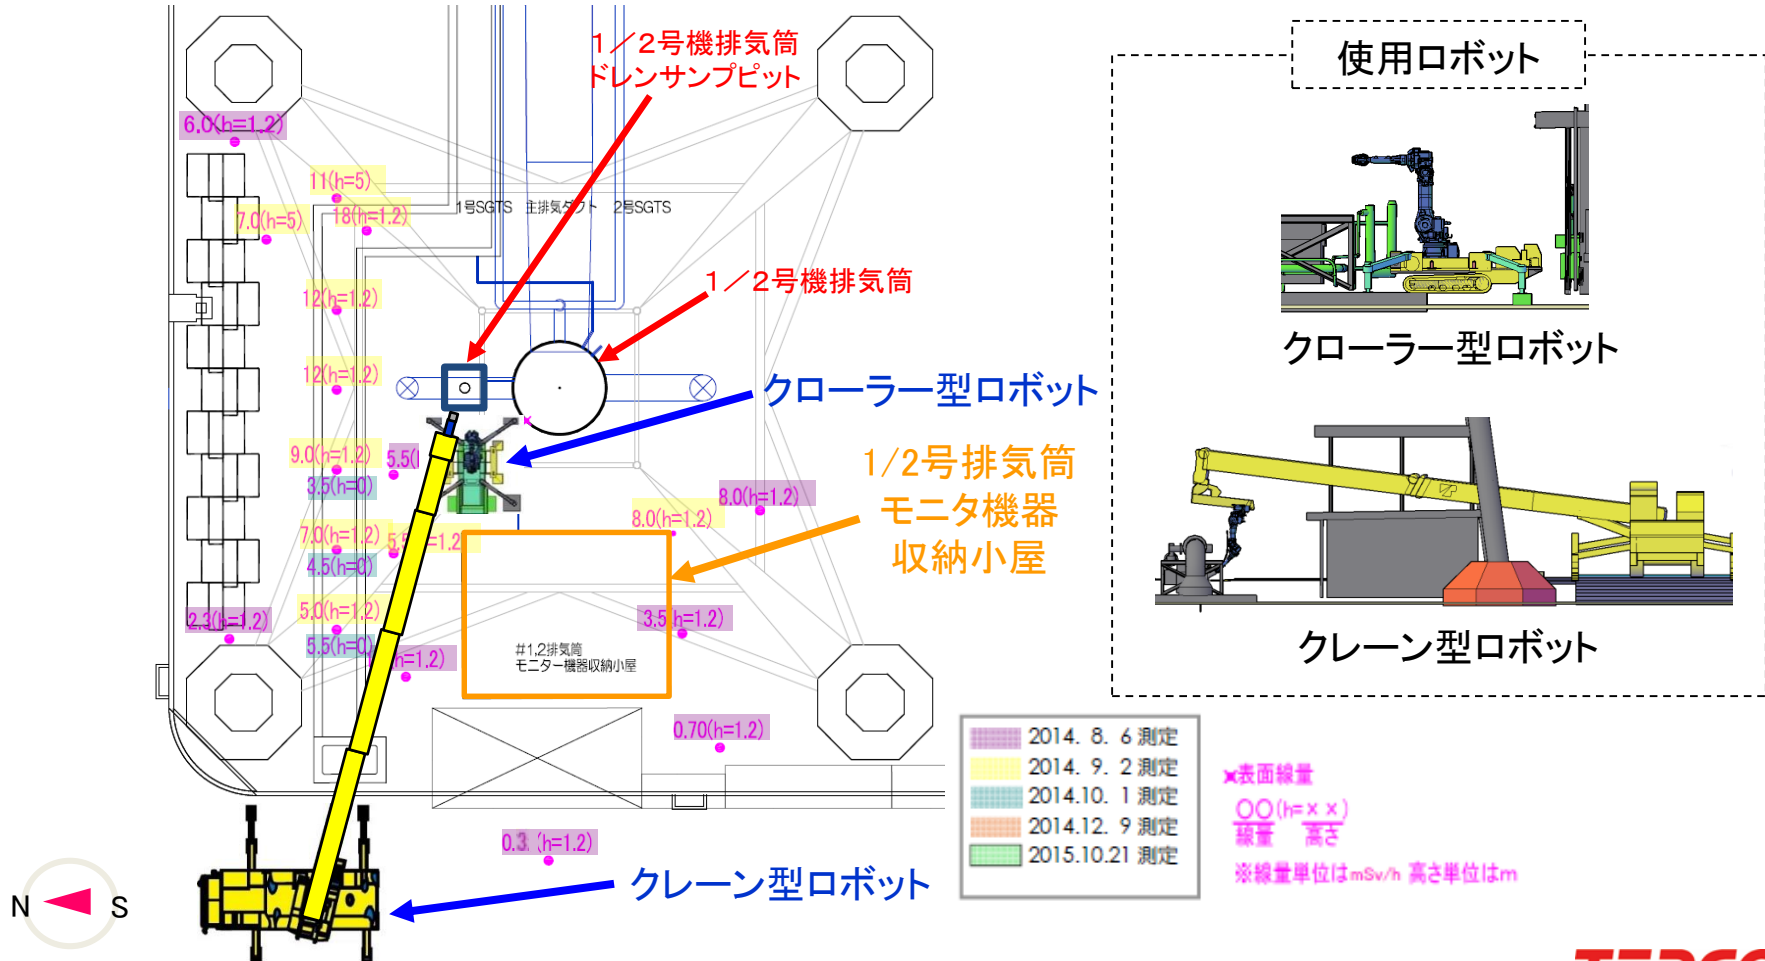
1／2号機排気筒
ドレンサンプピット

6.0(h=1.2)

11(h=5)

7.0(h=5)

18(h=1.2)

1号SGTS　主排気ダクト　2号SGTS

1／2号機排気筒

12(h=1.2)

12(h=1.2)

クローラー型ロボット

9.0(h=1.2)

5.5(

3.5(h=0)

8.0(h=1.2)

8.0(h=1.2)

1/2号排気筒
モニタ機器
収納小屋

7.0(h=1.2)

5.5

=1.2

4.5(h=0)

5.0(h=1.2)

2.3(h=1.2)

5.5(h=0)

3.5 h=1.2)

h=1.2)

#1,2排気筒
モニター機器収納小屋

0.70(h=1.2)

0.3 (h=1.2)

クレーン型ロボット

N

S

使用ロボット

クローラー型ロボット

クレーン型ロボット

2014. 8. 6 測定
2014. 9. 2 測定
2014.10. 1 測定
2014.12. 9 測定
2015.10.21 測定

×表面線量
○○(h=××)
線量　高さ
※線量単位はmSv/h 高さ単位はm